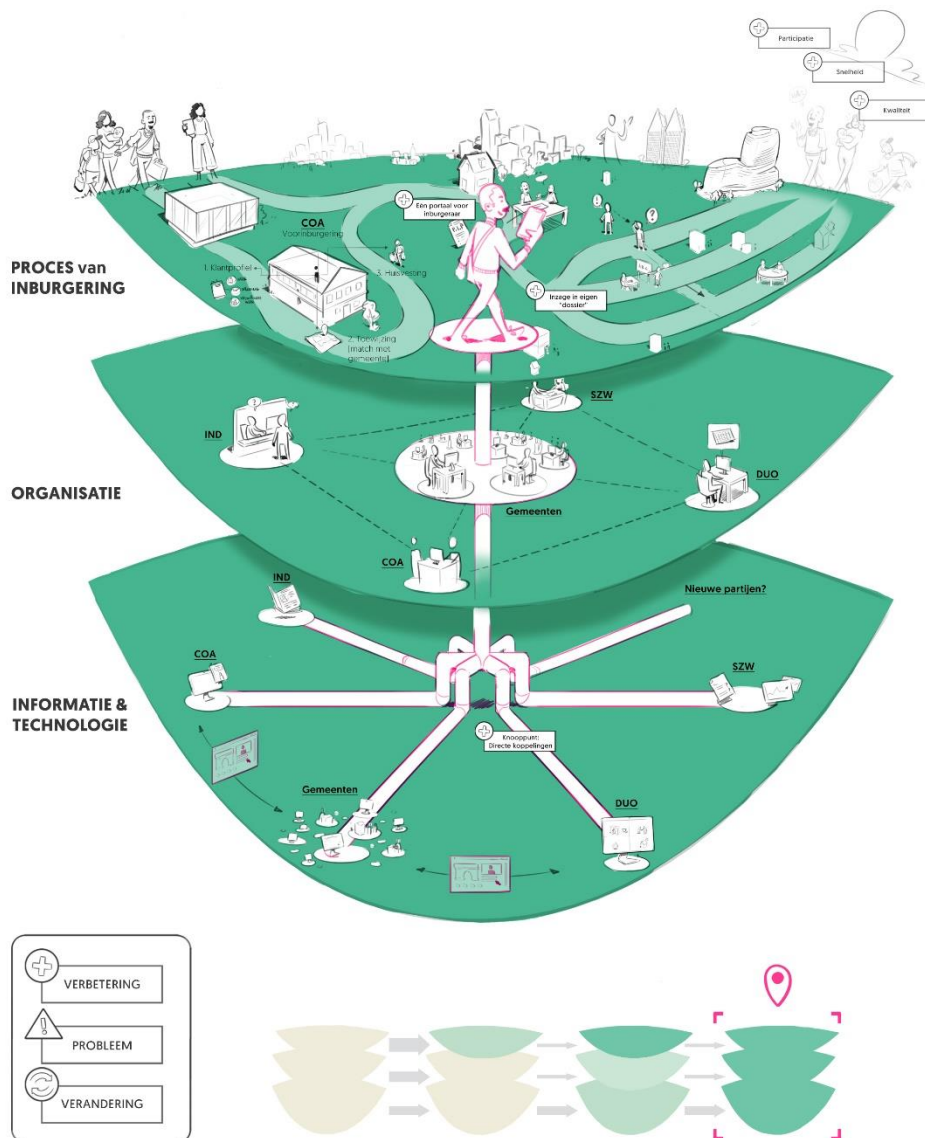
Participatie

Snelheid

Kwaliteit

PROCES van INBURGERING

COA
Voorinburgering

1. Klantprofiel

2. Toewijzing (match met gemeente)

3. Huisvesting

Een portaal voor inburgeraar

Inzage in eigen "dossier"

ORGANISATIE

IND

SZW

DUO

Gemeenten

COA

INFORMATIE & TECHNOLOGIE

IND

Nieuwe partijen?

COA

SZW

Knooppunt: Directe koppelingen

Gemeenten

DUO

VERBETERING

PROBLEEM

VERANDERING